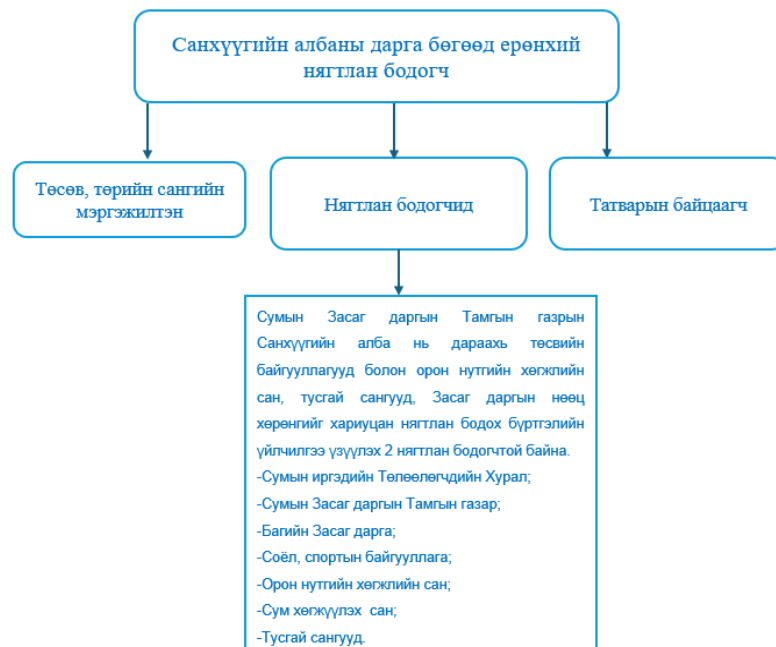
Санхүүгийн албаны дарга бөгөөд ерөнхий нягтлан бодогч

Төсөв, төрийн сангийн мэргэжилтэн

Нягтлан бодогчид

Татварын байцаагч

Сумын Засаг даргын Тамгын газрын Санхүүгийн алба нь дараахь төсвийн байгууллагууд болон орон нутгийн хөгжлийн сан, тусгай сангууд, Засаг даргын нөөц хөрөнгийг хариуцан нягтлан бодох бүртгэлийн үйлчилгээ үзүүлэх 2 нягтлан бодогчтой байна.
-Сумын иргэдийн Төлөөлөгчдийн Хурал;
-Сумын Засаг даргын Тамгын газар;
-Багийн Засаг дарга;
-Соёл, спортын байгууллага;
-Орон нутгийн хөгжлийн сан;
-Сум хөгжүүлэх сан;
-Тусгай сангууд.